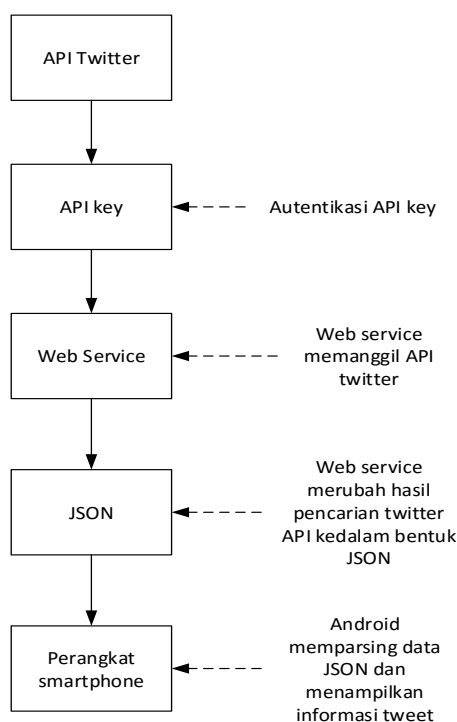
API Twitter

API key

Autentikasi API key

Web Service

Web service memanggil API twitter

JSON

Web service merubah hasil pencarian twitter API kedalam bentuk JSON

Perangkat smartphone

Android memparsing data JSON dan menampilkan informasi tweet